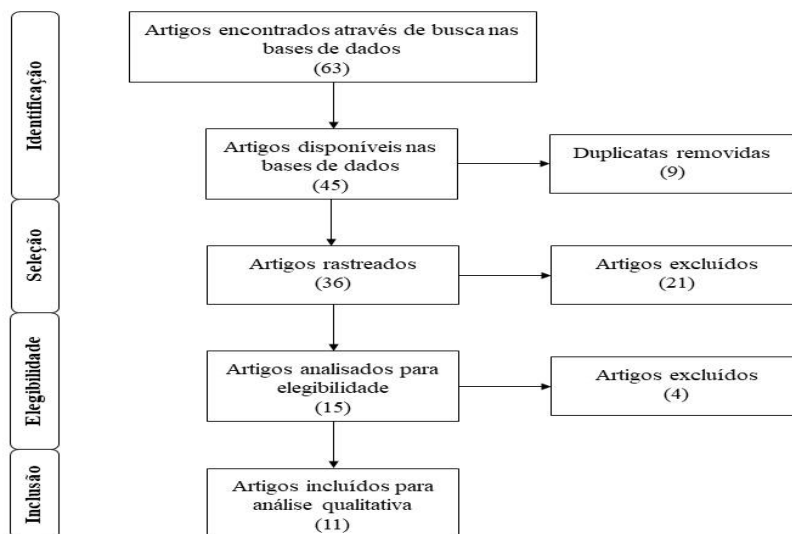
Identificação

Artigos encontrados através de busca nas bases de dados
(63)

Artigos disponíveis nas bases de dados
(45)

Duplicatas removidas
(9)

Seleção

Artigos rastreados
(36)

Artigos excluídos
(21)

Elegibilidade

Artigos analisados para elegibilidade
(15)

Artigos excluídos
(4)

Inclusão

Artigos incluídos para análise qualitativa
(11)